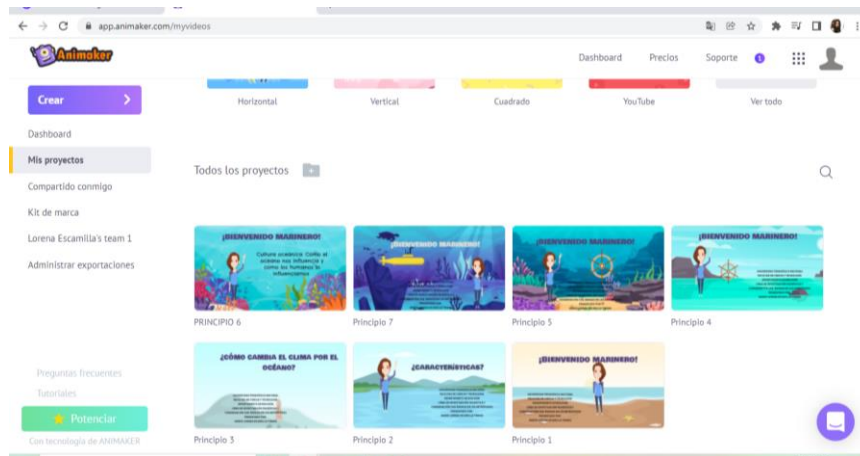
app.animaker.com/myvideos

Animaker

Dashboard Precios Soporte

Crear

Dashboard
Mis proyectos
Compartido conmigo
Kit de marca
Lorena Escamilla's team 1
Administrar exportaciones

Horizontal Vertical Cuadrado YouTube Ver todo

Todos los proyectos

¡BIENVENIDO MARINERO!
Cultura oceánica: Como el océano nos influencia y como los humanos lo influenciamos
PRINCIPIO 6

¡BIENVENIDO MARINERO!
Principio 7

¡BIENVENIDO MARINERO!
Principio 5

¡BIENVENIDO MARINERO!
Principio 4

¿CÓMO CAMBIA EL CLIMA POR EL OCÉANO?
Principio 3

¿CARACTERÍSTICAS?
Principio 2

¡BIENVENIDO MARINERO!
Principio 1

Preguntas frecuentes
Tutoriales
Potenciar
Con tecnología de ANIMAKER